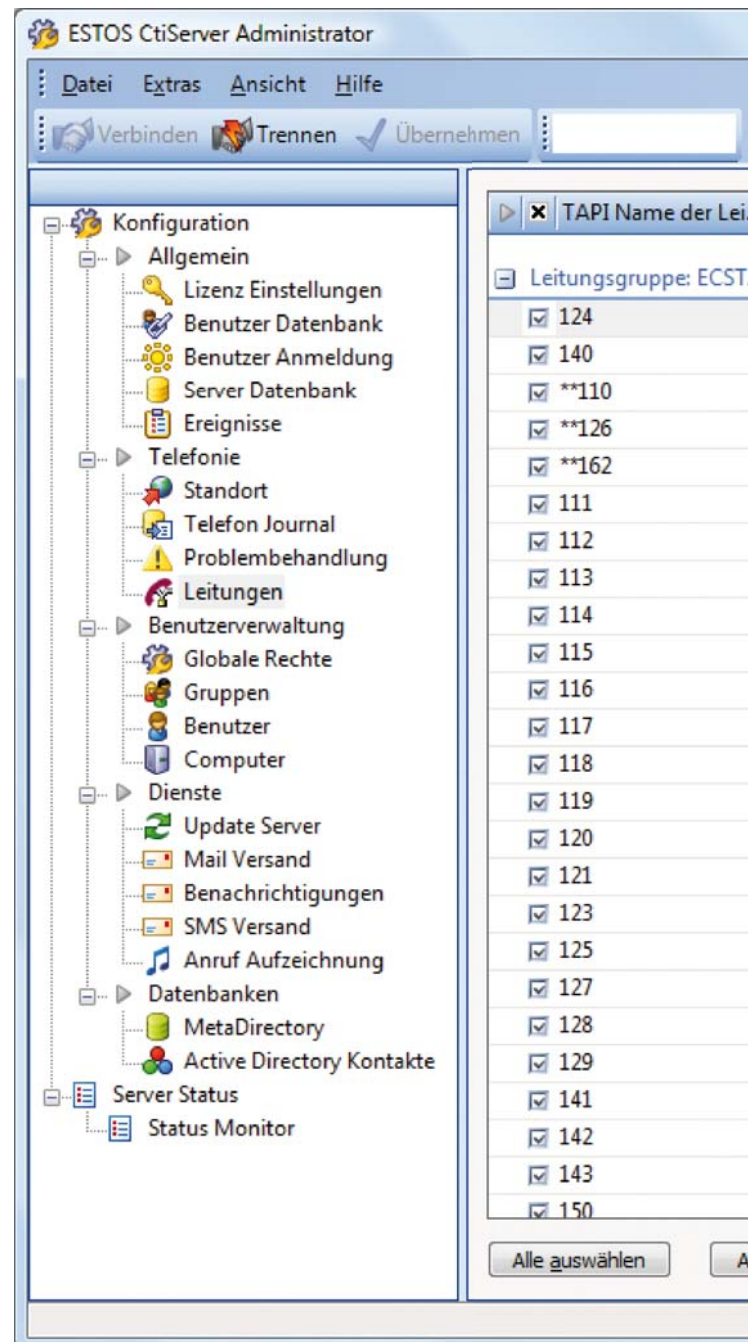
ESTOS CtiServer Administrator

Datei Extras Ansicht Hilfe

Verbinden Trennen Übernehmen

Konfiguration
Allgemein
Lizenz Einstellungen
Benutzer Datenbank
Benutzer Anmeldung
Server Datenbank
Ereignisse
Telefonie
Standort
Telefon Journal
Problembehandlung
Leitungen
Benutzerverwaltung
Globale Rechte
Gruppen
Benutzer
Computer
Dienste
Update Server
Mail Versand
Benachrichtigungen
SMS Versand
Anruf Aufzeichnung
Datenbanken
MetaDirectory
Active Directory Kontakte
Server Status
Status Monitor

TAPI Name der Lei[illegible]

Leitungsgruppe: ECST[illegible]
124
140
**110
**126
**162
111
112
113
114
115
116
117
118
119
120
121
123
125
127
128
129
141
142
143
150

Alle auswählen
A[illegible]